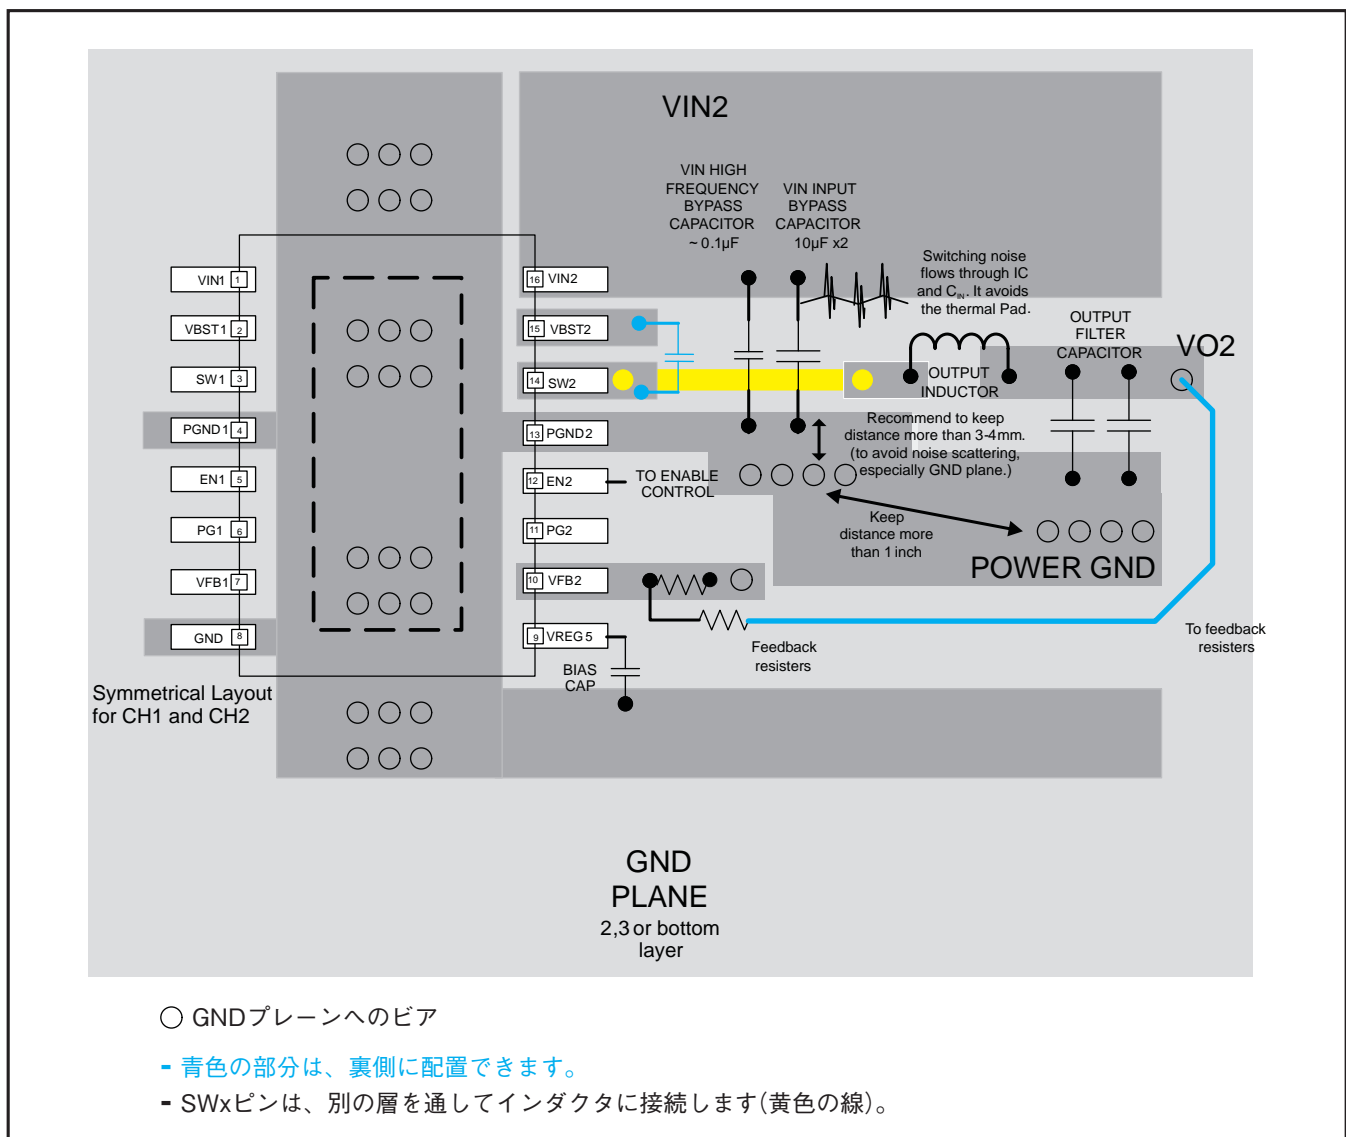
VIN2

VIN HIGH FREQUENCY BYPASS CAPACITOR ~ 0.1µF

VIN INPUT BYPASS CAPACITOR 10µF x2

Switching noise flows through IC and $C_{IN}$. It avoids the thermal Pad.

OUTPUT FILTER CAPACITOR

VO2

VIN1 1
VBST1 2
SW1 3
PGND1 4
EN1 5
PG1 6
VFB1 7
GND 8

16 VIN2
15 VBST2
14 SW2
13 PGND2
12 EN2
11 PG2
10 VFB2
9 VREG5

OUTPUT INDUCTOR

Recommend to keep distance more than 3-4mm. (to avoid noise scattering, especially GND plane.)

TO ENABLE CONTROL

Keep distance more than 1 inch

POWER GND

Feedback resisters

To feedback resisters

BIAS CAP

Symmetrical Layout for CH1 and CH2

GND PLANE
2,3 or bottom layer

◯ GNDプレーンへのビア

- 青色の部分は、裏側に配置できます。
- SWxピンは、別の層を通してインダクタに接続します(黄色の線)。